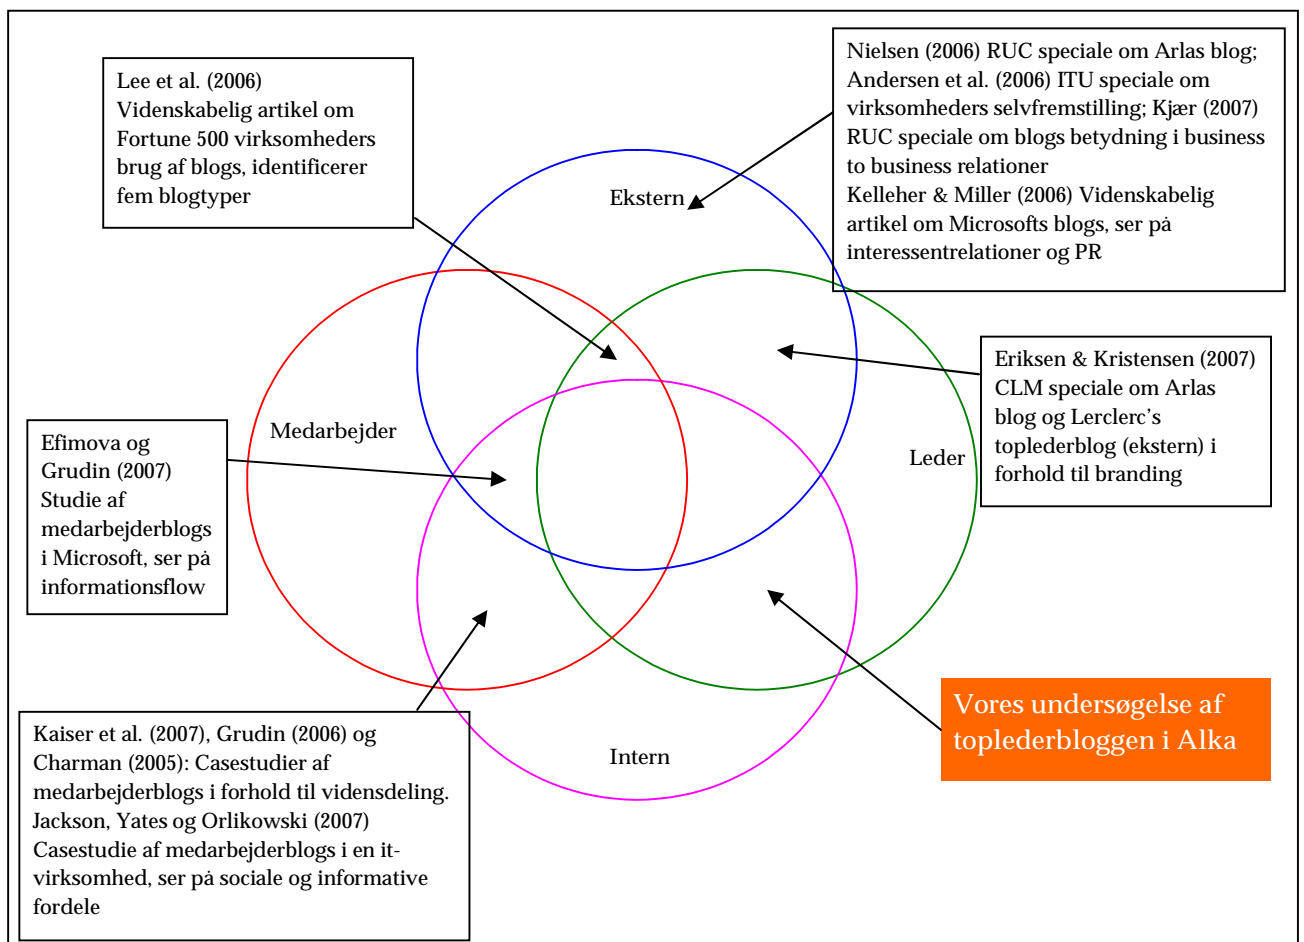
Lee et al. (2006)
Videnskabelig artikel om Fortune 500 virksomheders brug af blogs, identificerer fem blogtyper

Nielsen (2006) RUC speciale om Arlas blog; Andersen et al. (2006) ITU speciale om virksomheders selvfremstilling; Kjær (2007) RUC speciale om blogs betydning i business to business relationer
Kelleher & Miller (2006) Videnskabelig artikel om Microsofts blogs, ser på interessentrelationer og PR

Ekstern

Eriksen & Kristensen (2007) CLM speciale om Arlas blog og Lerclerc's toplederblog (ekstern) i forhold til branding

Medarbejder

Leder

Efimova og Grudin (2007) Studie af medarbejderblogs i Microsoft, ser på informationsflow

Intern

Vores undersøgelse af toplederbloggen i Alka

Kaiser et al. (2007), Grudin (2006) og Charman (2005): Casestudier af medarbejderblogs i forhold til vidensdeling.
Jackson, Yates og Orlikowski (2007) Casestudie af medarbejderblogs i en itvirksomhed, ser på sociale og informative fordele